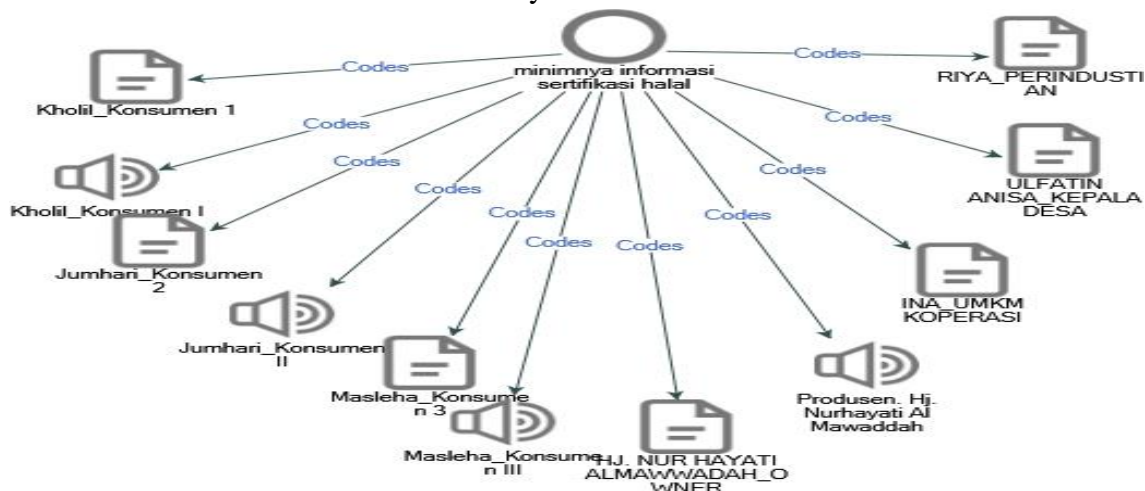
minimnya informasi sertifikasi halal

Codes
Codes
Codes
Codes
Codes
Codes
Codes
Codes
Codes
Codes
Codes
Codes

Kholil_Konsumen 1
Kholil_Konsumen I
Jumhari_Konsumen 2
Jumhari_Konsumen II
Masleha_Konsumen 3
Masleha_Konsumen III
HJ. NUR HAYATI ALMAWWADAH_OWNER
Produsen. Hj. Nurhayati Al Mawaddah
INA_UMKM KOPERASI
ULFATIN ANISA_KEPALA DESA
RIYA_PERINDUSTIAN